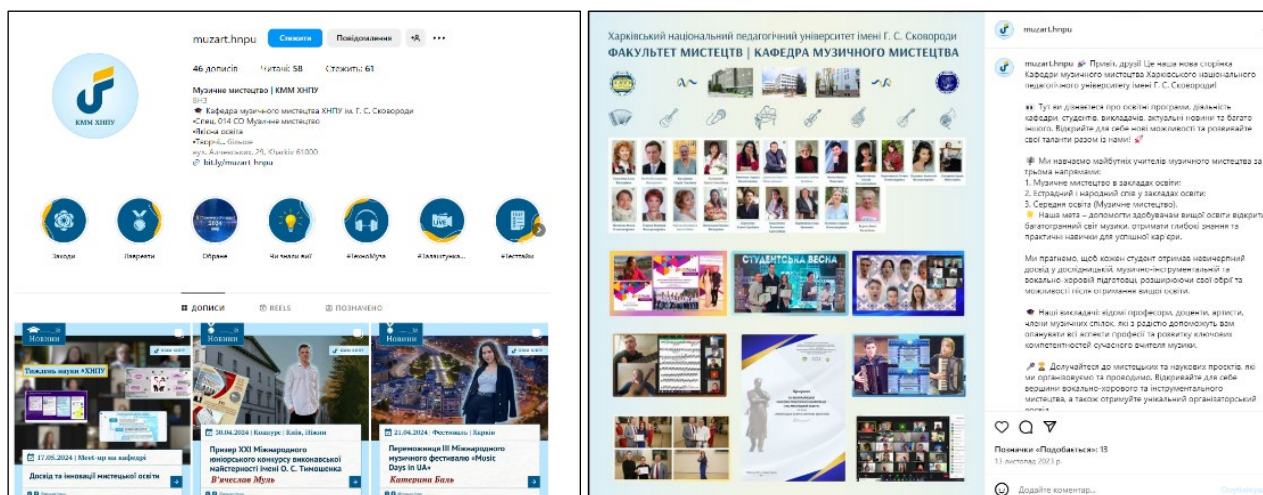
muzart.hnpu Стежити Повідомлення

46 дописів Читачі: 58 Стежить: 61

Музичне мистецтво | КММ ХНПУ
ВНЗ
🎓 Кафедра музичного мистецтва ХНПУ ім. Г. С. Сковороди
•Спец. 014 СО Музичне мистецтво
•Якісна освіта
•Творч... більше
вул. Алчевських, 29, Харків 61000
bit.ly/muzart_hnpu

КММ ХНПУ

Заходи Лауреати Обране Чи знали ви? #ТехноМуза #Заплутуна... #Історії

ДОПИСИ REELS ПОЗНАЧЕНО

Новини
Тиждень науки в ХНПУ
17.05.2024 | Meet-up на кафедрі
Досвід та інновації мистецької освіти

Новини
30.04.2024 | Конкурс | Київ, Ніжин
Призер XXI Міжнародного юніорського конкурсу виконавської майстерності імені О. С. Тимошенка
В'ячеслав Муль

Новини
21.04.2024 | Фестиваль | Харків
Переможниця III Міжнародного музичного фестивалю «Music Days in UA»
Катерина Баль

Харківський національний педагогічний університет імені Г. С. Сковороди
ФАКУЛЬТЕТ МИСТЕЦТВ | КАФЕДРА МУЗИЧНОГО МИСТЕЦТВА

СТУДЕНТСЬКА ВЕСНА

muzart.hnpu

muzart.hnpu 🎉 Привіт, друзі! Це наша нова сторінка Кафедри музичного мистецтва Харківського національного педагогічного університету імені Г. С. Сковороди!

Тут ви дізнаєтеся про освітні програми, діяльність кафедри, студентів, викладачів, актуальні новини та багато іншого. Відкрийте для себе нові можливості та розвивайте свої таланти разом із нами! 💕

Ми навчаємо майбутніх учителів музичного мистецтва за трьома напрямами:
1. Музичне мистецтво в закладах освіти;
2. Естрадний і народний спів у закладах освіти;
3. Середня освіта (Музичне мистецтво).
Наша мета – допомогти здобувачам вищої освіти відкрити багатогранний світ музики, отримати глибокі знання та практичні навички для успішної кар'єри.

Ми прагнемо, щоб кожен студент отримав невичерпний досвід у дослідницькій, музично-інструментальній та вокально-хоровій підготовці, розширюючи свої обрії та можливості після отримання вищої освіти.

Наші викладачі: відомі професори, доценти, артисти, члени музичних спілок, які з радістю допоможуть вам опанувати всі аспекти професії та розвитку ключових компетентностей сучасного вчителя музики.

Долучайтеся до мистецьких та наукових проєктів, які ми організовуємо та проводимо. Відкривайте для себе вершини вокально-хорового та інструментального мистецтва, а також отримуйте унікальний організаторський досвід

Позначки «Подобається»: 13
11 листопада 2023 р.

Додайте коментар...